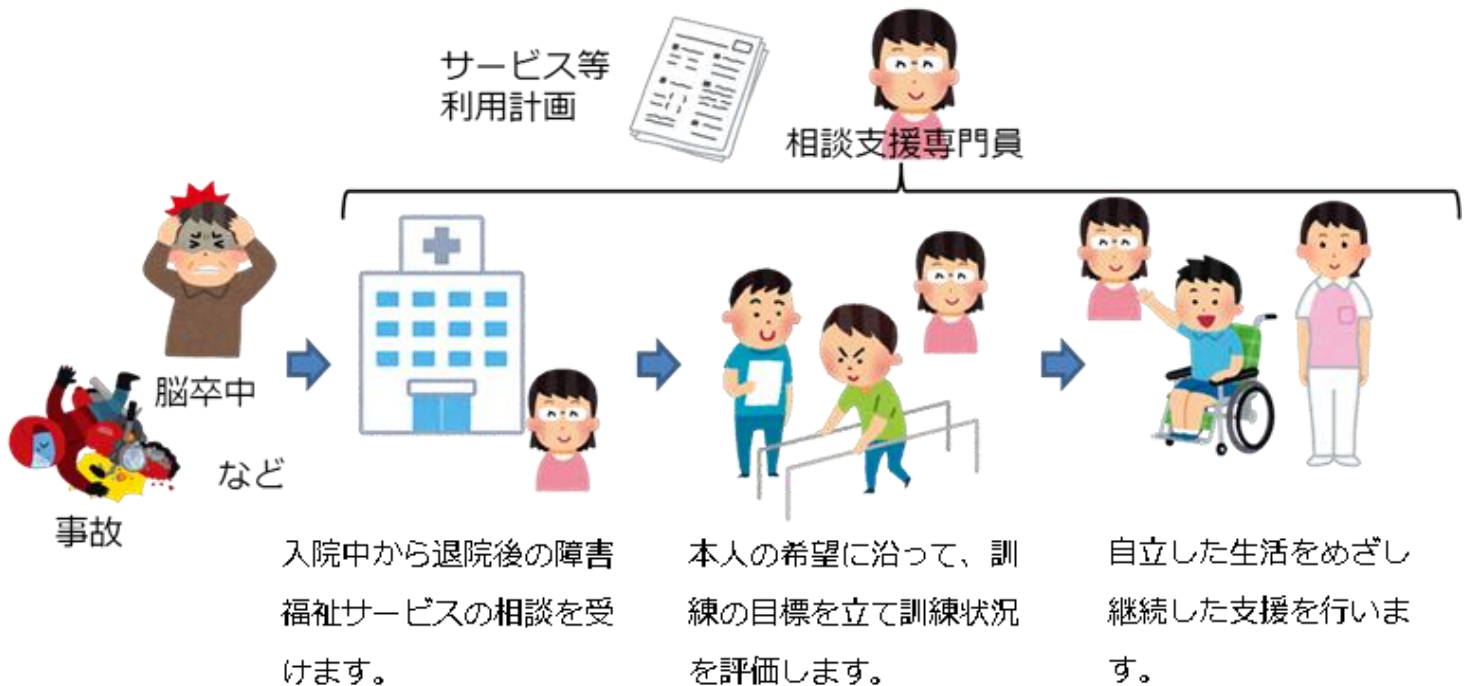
サービス等利用計画

相談支援専門員

脳卒中

事故

など

入院中から退院後の障害福祉サービスの相談を受けます。

本人の希望に沿って、訓練の目標を立て訓練状況を評価します。

自立した生活をめざし継続した支援を行います。